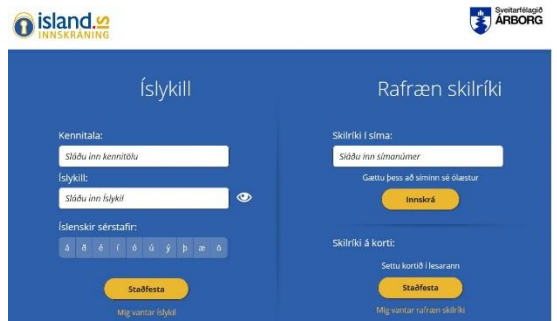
island.is
INNSKRÁNING

Sveitarfélagið
ÁRBORG

Íslykill

Kennitala:

Sláðu inn kennitölu

Íslykill:

Sláðu inn Íslykil

Íslenskir sérstafir:

á ð é í ó ú ý þ æ ö

Staðfesta

Mig vantar Íslykil

Rafræn skilríki

Skilríki í síma:

Sláðu inn símanúmer

Gættu þess að síminn sé ólæstur

Innskrá

Skilríki á korti:

Settu kortið í lesarann

Staðfesta

Mig vantar rafræn skilríki